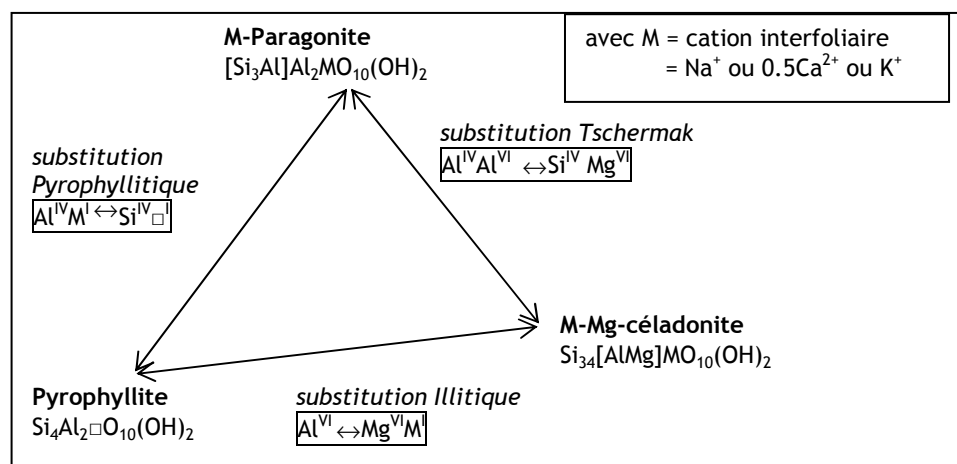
M-Paragonite
$[Si_3Al]Al_2MO_{10}(OH)_2$

avec M = cation interfoliaire
= $Na^+$ ou $0.5Ca^{2+}$ ou $K^+$

substitution Pyrophyllitique
$Al^{IV}M^{I} \leftrightarrow Si^{IV}\square^{I}$

substitution Tschermak
$Al^{IV}Al^{VI} \leftrightarrow Si^{IV}Mg^{VI}$

M-Mg-céladonite
$Si_{34}[AlMg]MO_{10}(OH)_2$

Pyrophyllite
$Si_4Al_2\square O_{10}(OH)_2$

substitution Illitique
$Al^{VI} \leftrightarrow Mg^{VI}M^{I}$